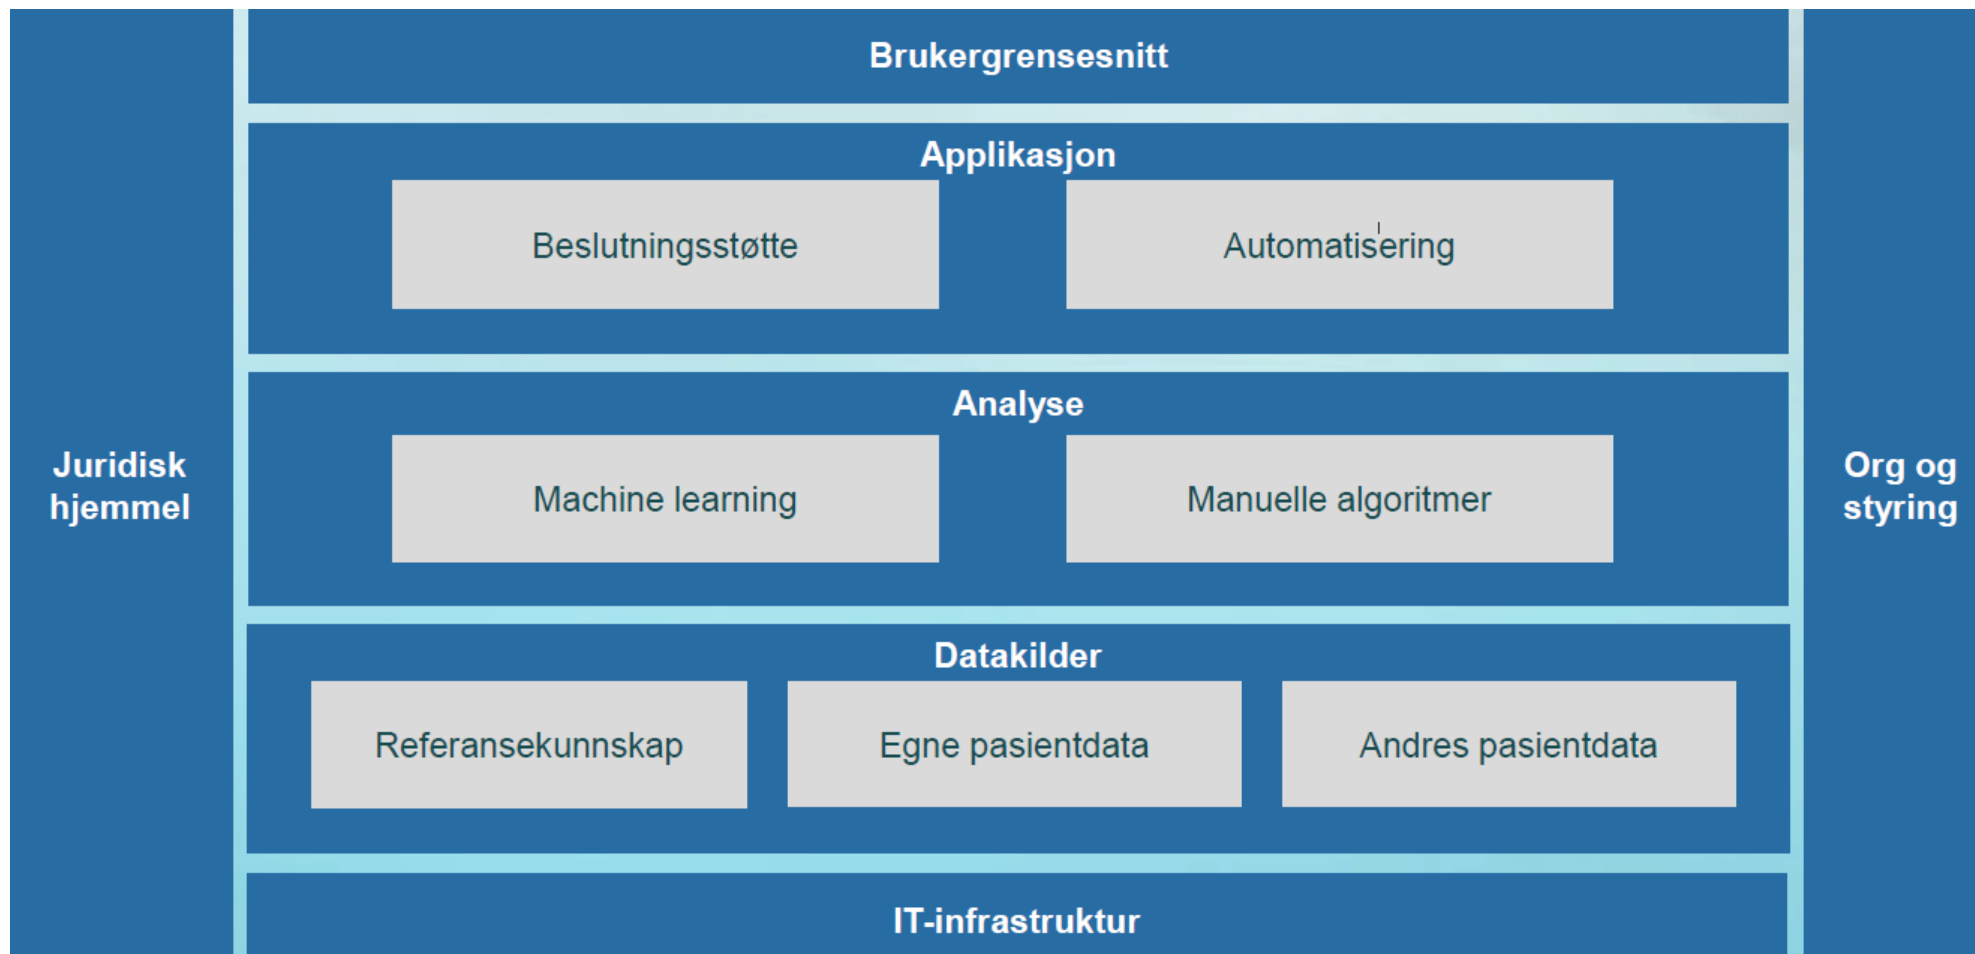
Juridisk hjemmel

Brukergrensesnitt

Applikasjon

Beslutningsstøtte

Automatisering

Analyse

Machine learning

Manuelle algoritmer

Datakilder

Referansekunnskap

Egne pasientdata

Andres pasientdata

IT-infrastruktur

Org og styring